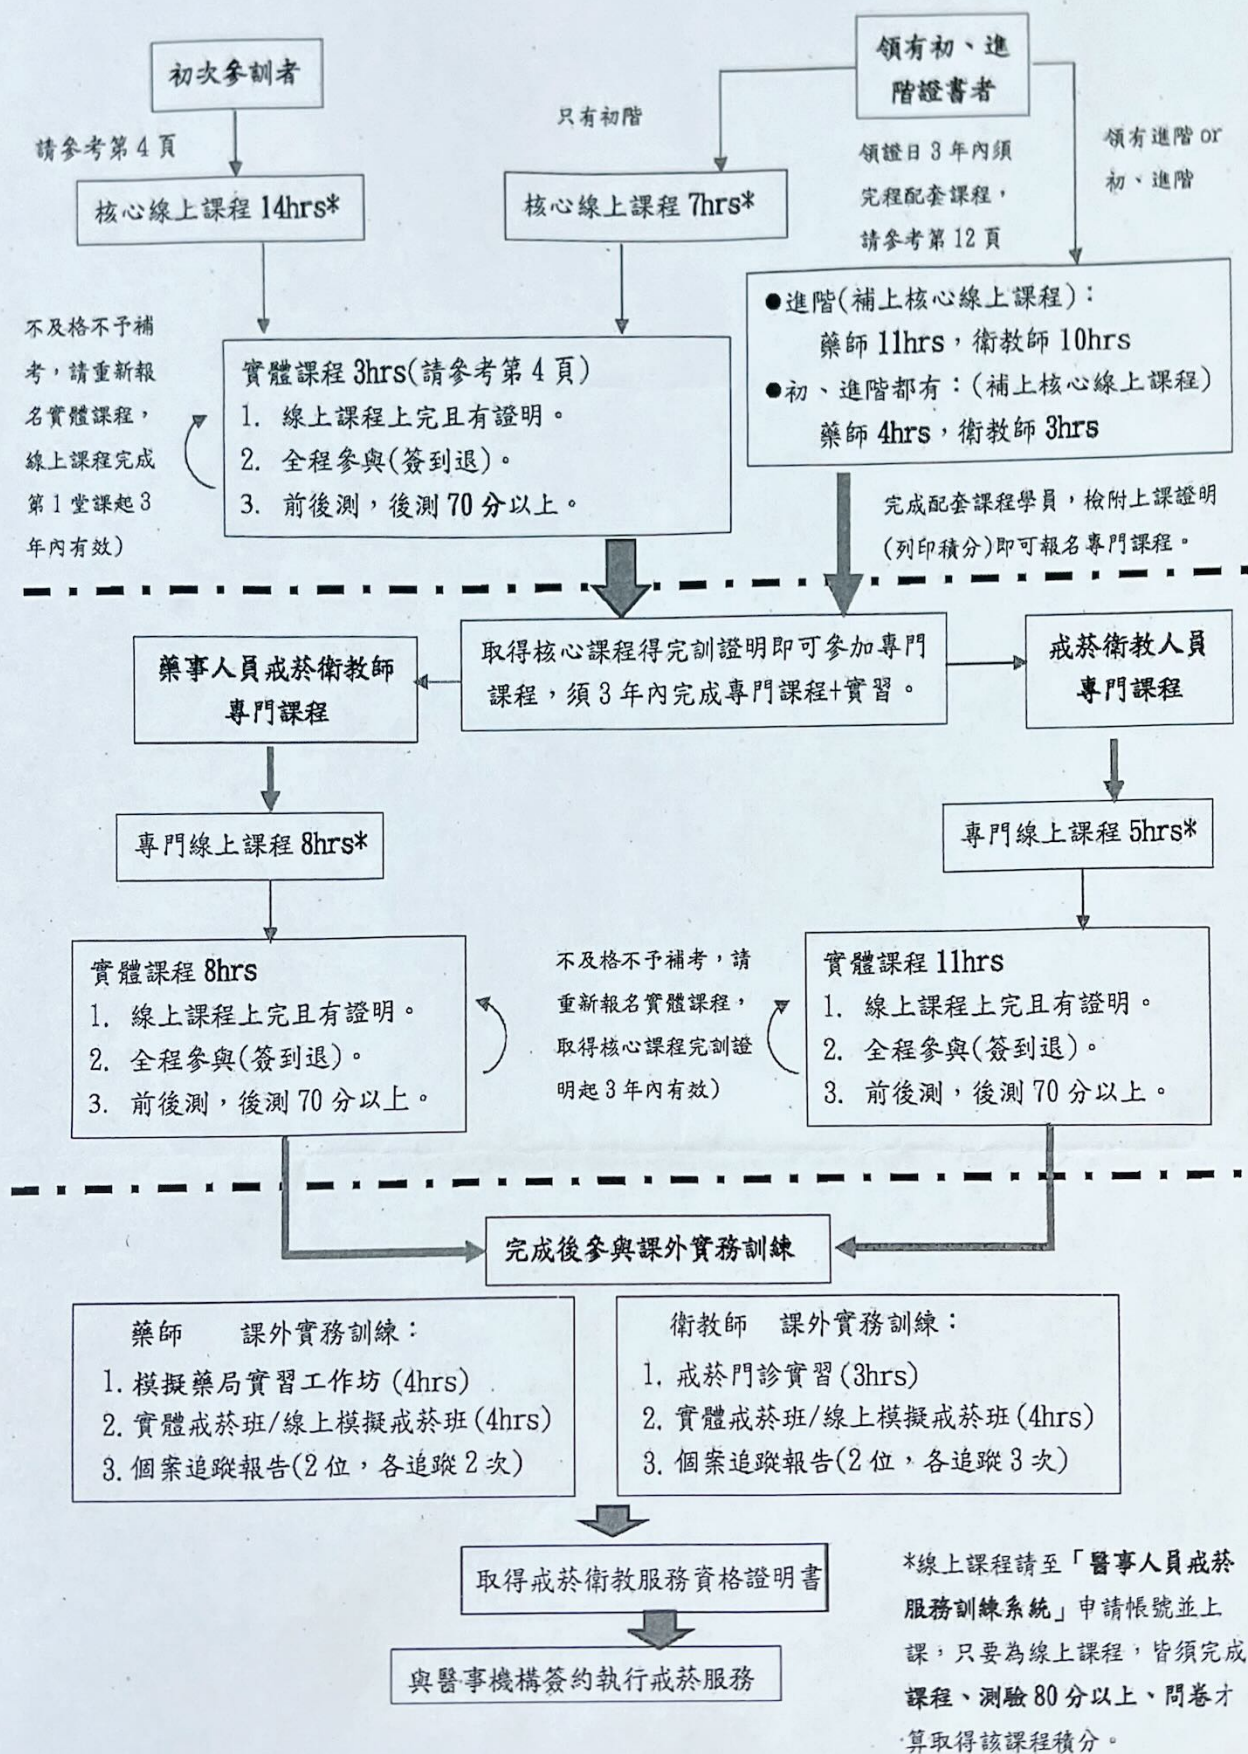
初次參訓者

領有初、進階證書者

只有初階

請參考第 4 頁

核心線上課程 14hrs*

核心線上課程 7hrs*

領證日 3 年內須完程配套課程，請參考第 12 頁

領有進階 or 初、進階

不及格不予補考，請重新報名實體課程，線上課程完成第 1 堂課起 3 年內有效)

實體課程 3hrs(請參考第 4 頁)
1. 線上課程上完且有證明。
2. 全程參與(簽到退)。
3. 前後測，後測 70 分以上。

●進階(補上核心線上課程)：
藥師 11hrs，衛教師 10hrs
●初、進階都有：(補上核心線上課程)
藥師 4hrs，衛教師 3hrs

完成配套課程學員，檢附上課證明(列印積分)即可報名專門課程。

藥事人員戒菸衛教師專門課程

取得核心課程得完訓證明即可參加專門課程，須 3 年內完成專門課程+實習。

戒菸衛教人員專門課程

專門線上課程 8hrs*

專門線上課程 5hrs*

實體課程 8hrs
1. 線上課程上完且有證明。
2. 全程參與(簽到退)。
3. 前後測，後測 70 分以上。

不及格不予補考，請重新報名實體課程，取得核心課程完訓證明起 3 年內有效)

實體課程 11hrs
1. 線上課程上完且有證明。
2. 全程參與(簽到退)。
3. 前後測，後測 70 分以上。

完成後參與課外實務訓練

藥師 課外實務訓練：
1. 模擬藥局實習工作坊 (4hrs)
2. 實體戒菸班/線上模擬戒菸班 (4hrs)
3. 個案追蹤報告(2 位，各追蹤 2 次)

衛教師 課外實務訓練：
1. 戒菸門診實習 (3hrs)
2. 實體戒菸班/線上模擬戒菸班 (4hrs)
3. 個案追蹤報告(2 位，各追蹤 3 次)

取得戒菸衛教服務資格證明書

與醫事機構簽約執行戒菸服務

*線上課程請至「醫事人員戒菸服務訓練系統」申請帳號並上課，只要為線上課程，皆須完成課程、測驗 80 分以上、問卷才算取得該課程積分。